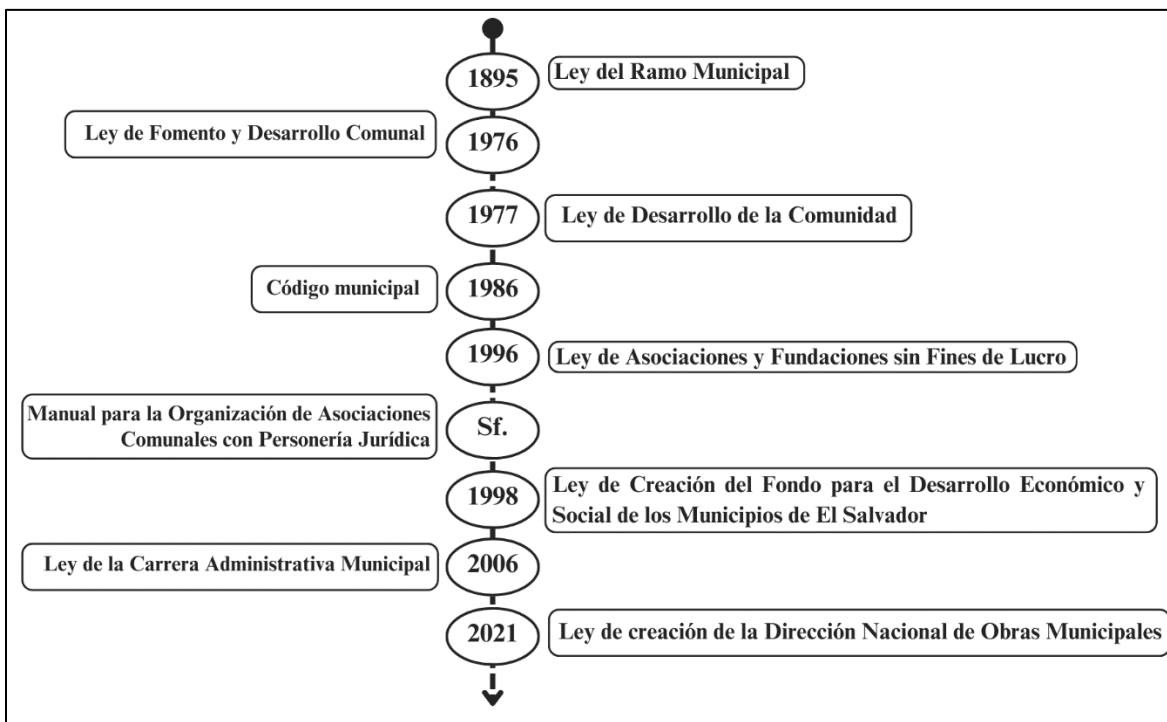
1895 Ley del Ramo Municipal

Ley de Fomento y Desarrollo Comunal 1976

1977 Ley de Desarrollo de la Comunidad

Código municipal 1986

1996 Ley de Asociaciones y Fundaciones sin Fines de Lucro

Manual para la Organización de Asociaciones Comunales con Personería Jurídica Sf.

1998 Ley de Creación del Fondo para el Desarrollo Económico y Social de los Municipios de El Salvador

Ley de la Carrera Administrativa Municipal 2006

2021 Ley de creación de la Dirección Nacional de Obras Municipales